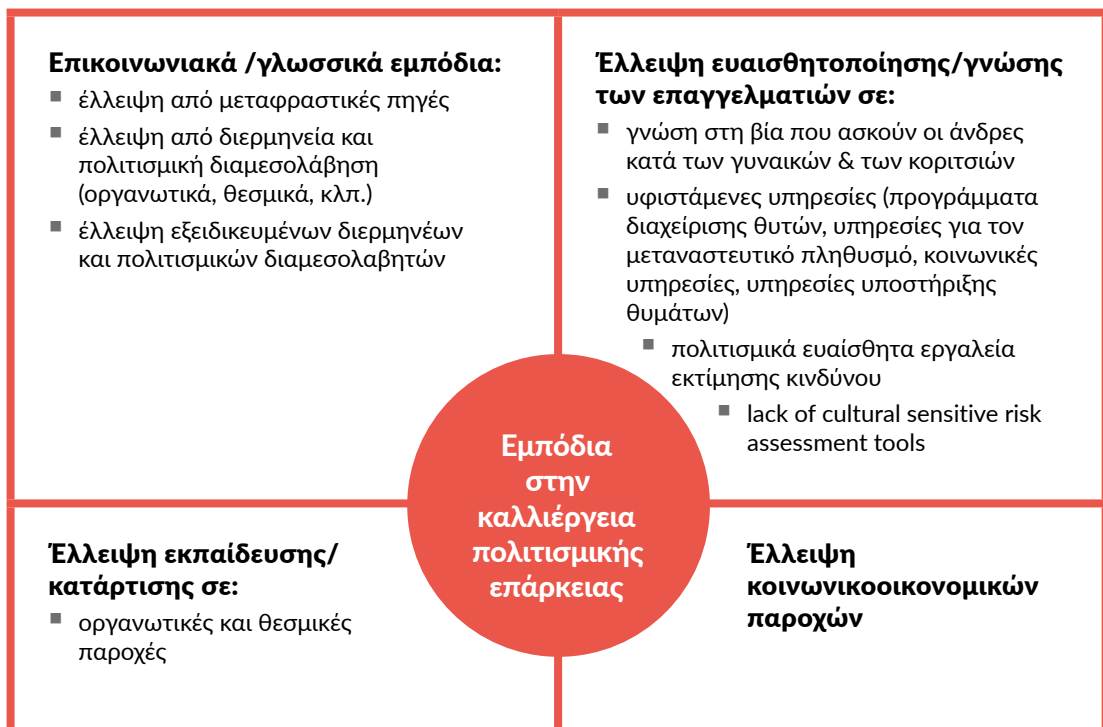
Επικοινωνιακά /γλωσσικά εμπόδια:
▪ έλλειψη από μεταφραστικές πηγές
▪ έλλειψη από διερμηνεία και πολιτισμική διαμεσολάβηση (οργανωτικά, θεσμικά, κλπ.)
▪ έλλειψη εξειδικευμένων διερμηνέων και πολιτισμικών διαμεσολαβητών

Έλλειψη ευαισθητοποίησης/γνώσης των επαγγελματιών σε:
▪ γνώση στη βία που ασκούν οι άνδρες κατά των γυναικών & των κοριτσιών
▪ υφιστάμενες υπηρεσίες (προγράμματα διαχείρισης θυτών, υπηρεσίες για τον μεταναστευτικό πληθυσμό, κοινωνικές υπηρεσίες, υπηρεσίες υποστήριξης θυμάτων)
▪ πολιτισμικά ευαίσθητα εργαλεία εκτίμησης κινδύνου
▪ lack of cultural sensitive risk assessment tools

Εμπόδια στην καλλιέργεια πολιτισμικής επάρκειας

Έλλειψη εκπαίδευσης/ κατάρτισης σε:
▪ οργανωτικές και θεσμικές παροχές

Έλλειψη κοινωνικοοικονομικών παροχών